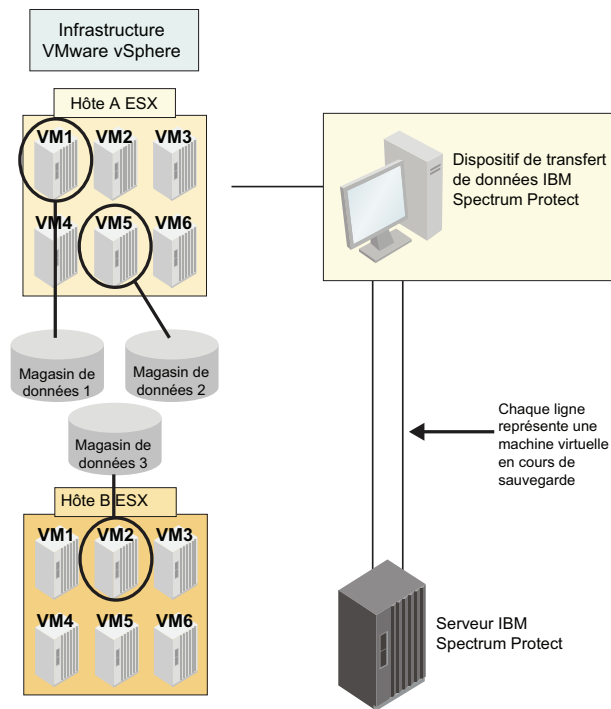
Infrastructure VMware vSphere

Hôte A ESX

VM1 VM2 VM3

VM4 VM5 VM6

Dispositif de transfert de données IBM Spectrum Protect

Magasin de données 1

Magasin de données 2

Magasin de données 3

Chaque ligne représente une machine virtuelle en cours de sauvegarde

Hôte B ESX

VM1 VM2 VM3

VM4 VM5 VM6

Serveur IBM Spectrum Protect